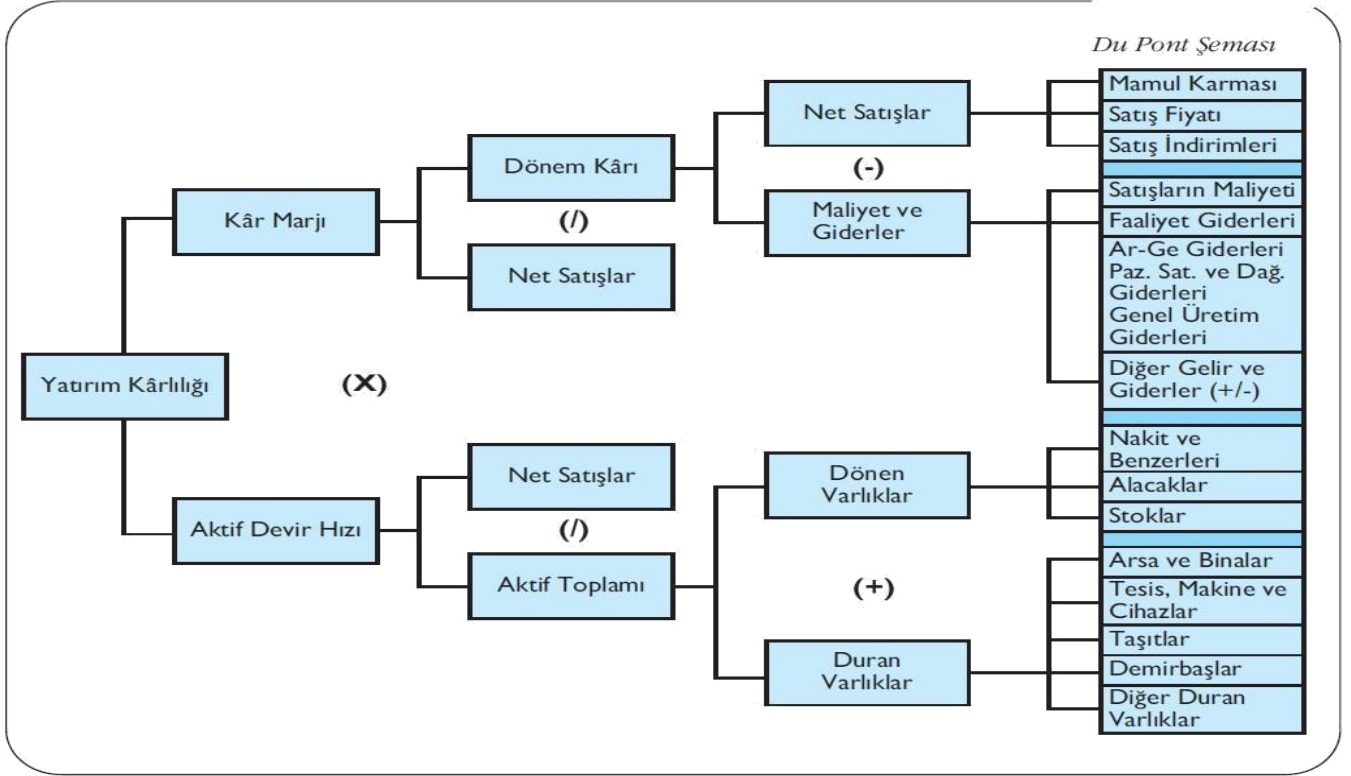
Du Pont Şeması

Yatırım Kârlılığı

(X)

Kâr Marjı

Dönem Kârı

(/)

Net Satışlar

Net Satışlar

(-)

Maliyet ve Giderler

Mamul Karması
Satış Fiyatı
Satış İndirimleri

Satışların Maliyeti
Faaliyet Giderleri
Ar-Ge Giderleri
Paz. Sat. ve Dağ. Giderleri
Genel Üretim Giderleri
Diğer Gelir ve Giderler (+/-)

Aktif Devir Hızı

Net Satışlar

(/)

Aktif Toplamı

Dönen Varlıklar

(+)

Duran Varlıklar

Nakit ve Benzerleri
Alacaklar
Stoklar

Arsa ve Binalar
Tesis, Makine ve Cihazlar
Taşıtlar
Demirbaşlar
Diğer Duran Varlıklar